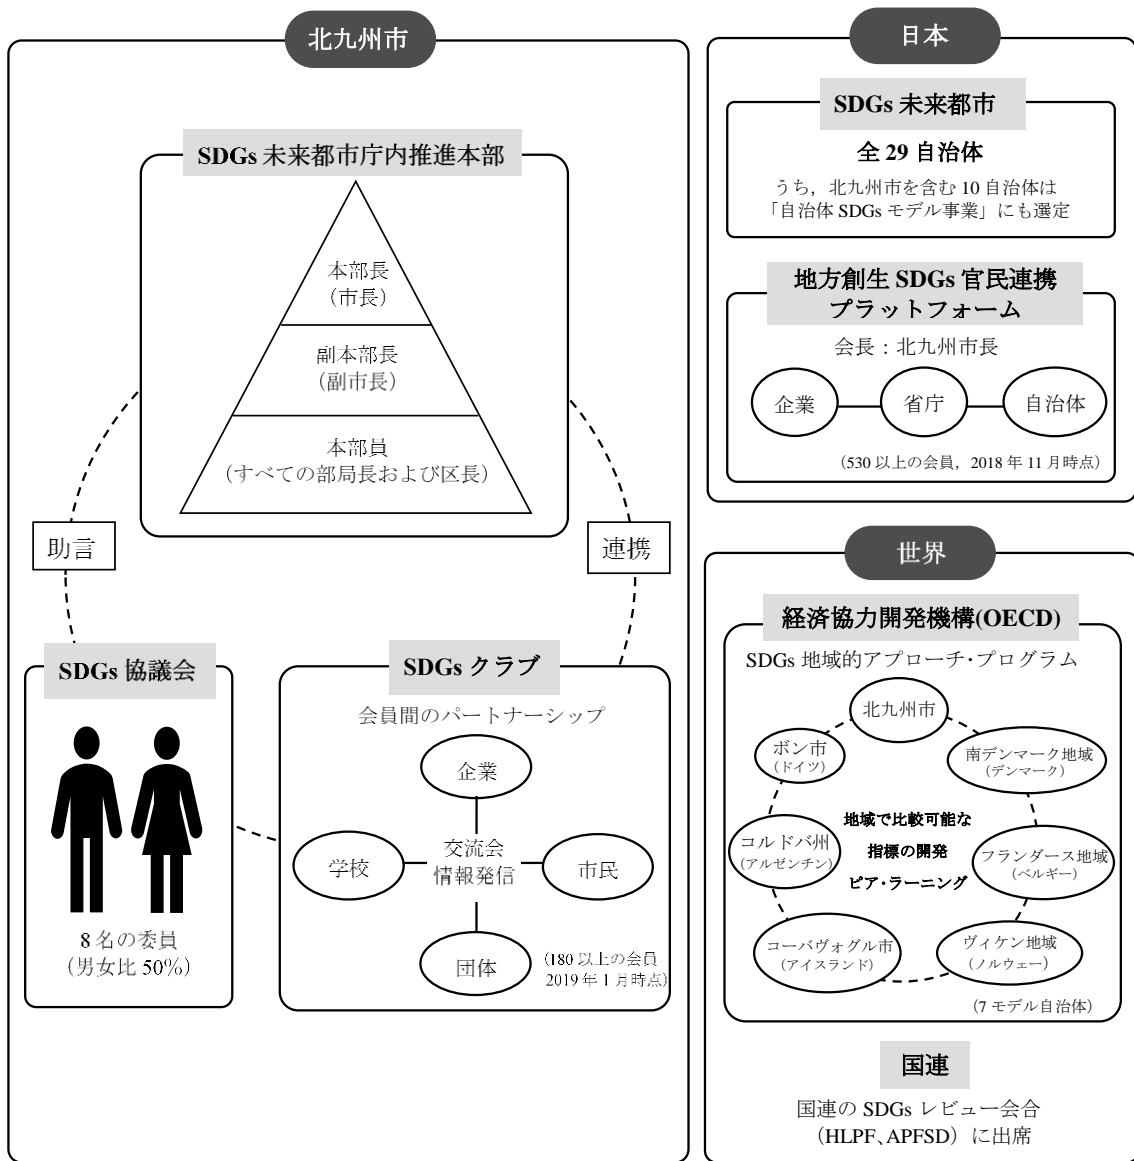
北九州市

SDGs 未来都市庁内推進本部

本部長
（市長）

副本部長
（副市長）

本部員
（すべての部局長および区長）

助言

連携

SDGs 協議会

8 名の委員
（男女比 50%）

SDGs クラブ

会員間のパートナーシップ

企業

学校

交流会
情報発信

市民

団体

（180 以上の会員
2019 年 1 月時点）

日本

SDGs 未来都市

全 29 自治体

うち，北九州市を含む 10 自治体は
「自治体 SDGs モデル事業」にも選定

地方創生 SDGs 官民連携
プラットフォーム

会長：北九州市長

企業

省庁

自治体

（530 以上の会員，2018 年 11 月時点）

世界

経済協力開発機構(OECD)

SDGs 地域的アプローチ･プログラム

北九州市

ボン市
（ドイツ）

南デンマーク地域
（デンマーク）

地域で比較可能な
指標の開発
ピア･ラーニング

コルドバ州
（アルゼンチン）

フランダース地域
（ベルギー）

コーパヴォグル市
（アイスランド）

ヴィケン地域
（ノルウェー）

（7 モデル自治体）

国連

国連の SDGs レビュー会合
（HLPF、APFSD）に出席